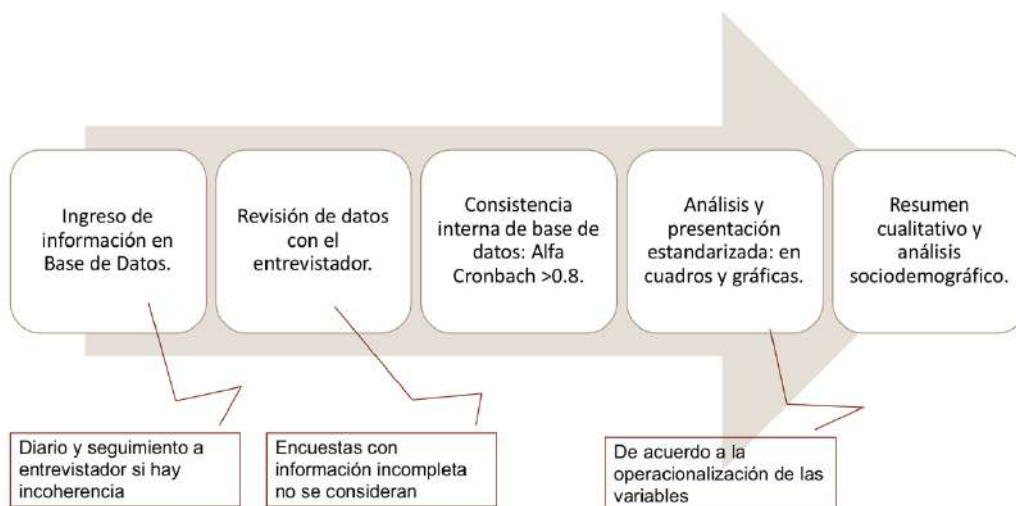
Ingreso de información en Base de Datos.

Revisión de datos con el entrevistador.

Consistencia interna de base de datos: Alfa Cronbach >0.8.

Análisis y presentación estandarizada: en cuadros y gráficas.

Resumen cualitativo y análisis sociodemográfico.

Diario y seguimiento a entrevistador si hay incoherencia

Encuestas con información incompleta no se consideran

De acuerdo a la operacionalización de las variables